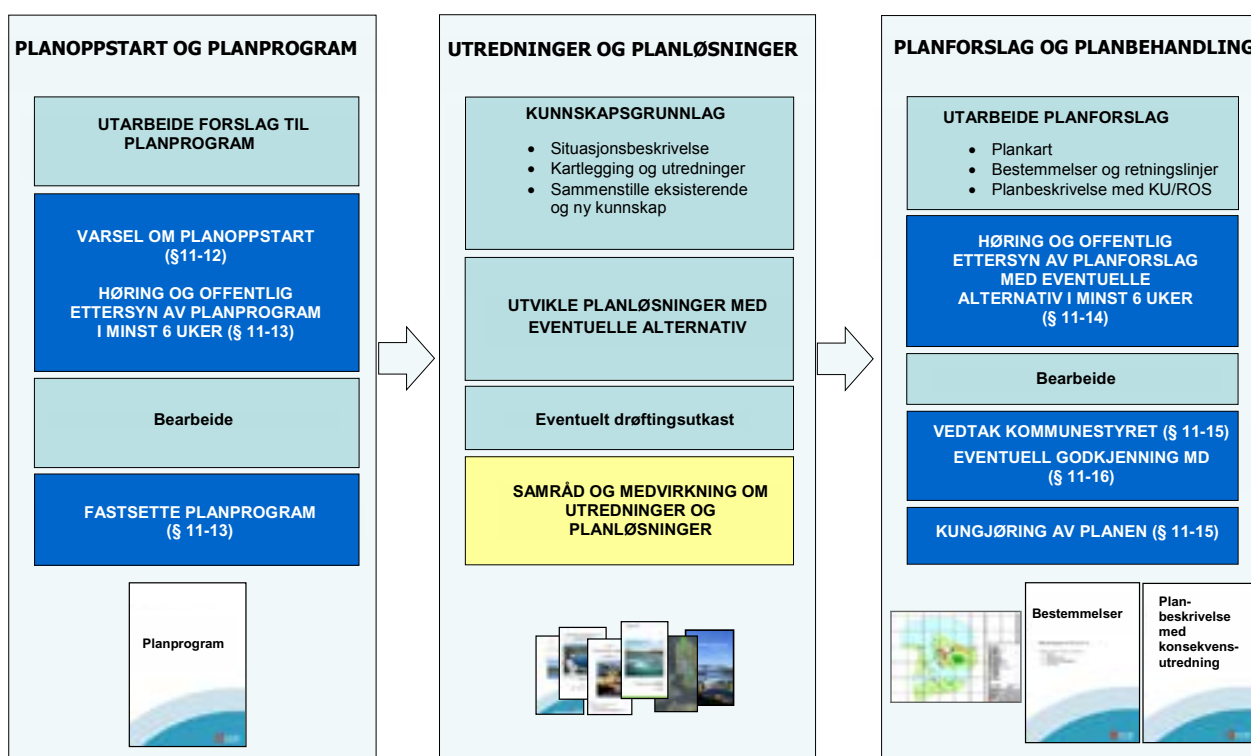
PLANOPPSTART OG PLANPROGRAM

UTARBEIDE FORSLAG TIL PLANPROGRAM

VARSEL OM PLANOPPSTART (§11-12)

HØRING OG OFFENTLIG ETTERSYN AV PLANPROGRAM I MINST 6 UKER (§ 11-13)

Bearbeide

FASTSETTE PLANPROGRAM (§ 11-13)

Planprogram

UTREDNINGER OG PLANLØSNINGER

KUNNSKAPSGRUNNLAG

- Situasjonsbeskrivelse
- Kartlegging og utredninger
- Sammenstille eksisterende og ny kunnskap

UTVIKLE PLANLØSNINGER MED EVENTUELLE ALTERNATIV

Eventuelt drøftingsutkast

SAMRÅD OG MEDVIRKNING OM UTREDNINGER OG PLANLØSNINGER

PLANFORSLAG OG PLANBEHANDLING

UTARBEIDE PLANFORSLAG

- Plankart
- Bestemmelser og retningslinjer
- Planbeskrivelse med KU/ROS

HØRING OG OFFENTLIG ETTERSYN AV PLANFORSLAG MED EVENTUELLE ALTERNATIV I MINST 6 UKER (§ 11-14)

Bearbeide

VEDTAK KOMMUNESTYRET (§ 11-15)
EVENTUELL GODKJENNING MD (§ 11-16)

KUNGJØRING AV PLANEN (§ 11-15)

Bestemmelser

Planbeskrivelse med konsekvensutredning